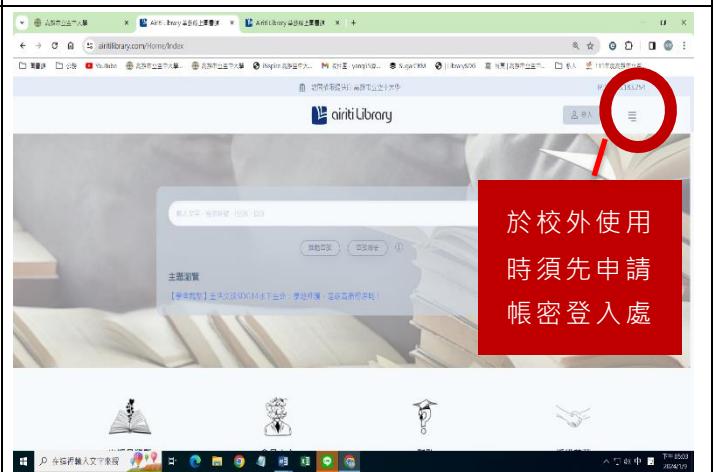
高雄市立空中大學 × | airiti Library 華藝線上圖書館 × | Airiti Library 華藝線上圖書館 × | +

airitilibrary.com/Home/Index

airiti Library

於校外使用時須先申請帳密登入處

主題瀏覽

在這裡輸入文字來搜尋